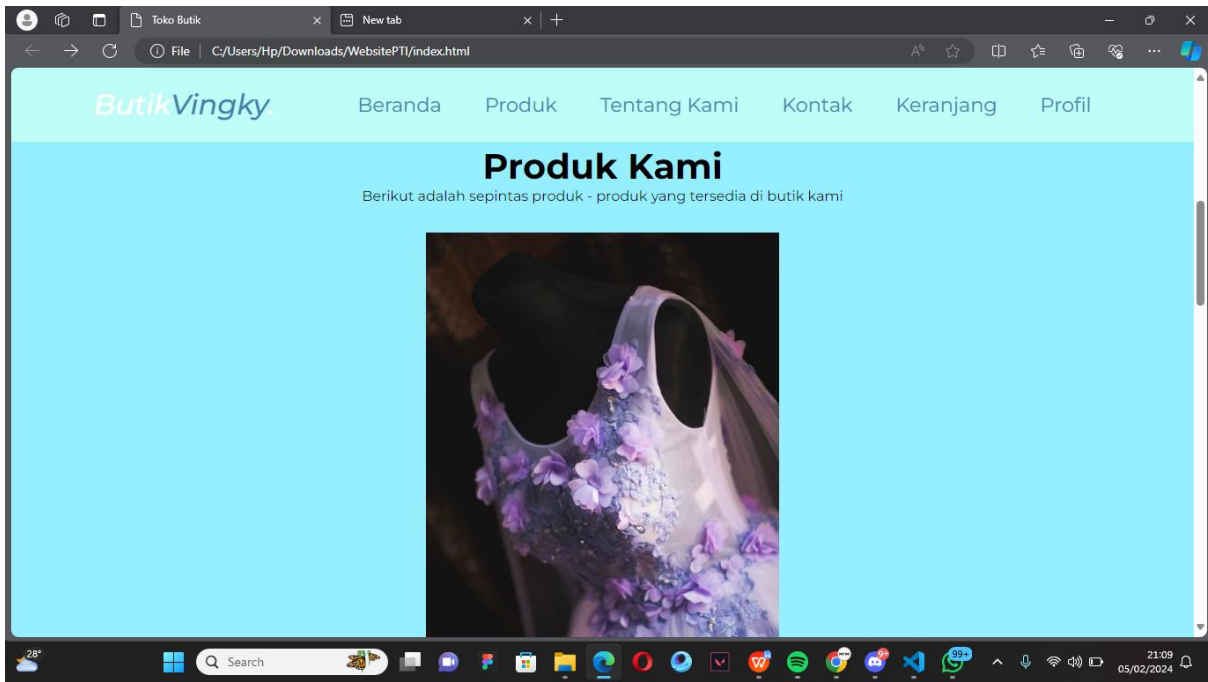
Toko Butik
New tab
File | C:/Users/Hp/Downloads/WebsitePTI/index.html

ButikVingky.
Beranda
Produk
Tentang Kami
Kontak
Keranjang
Profil

Produk Kami

Berikut adalah sepintas produk - produk yang tersedia di butik kami

28°
Search
99+
21:09
05/02/2024